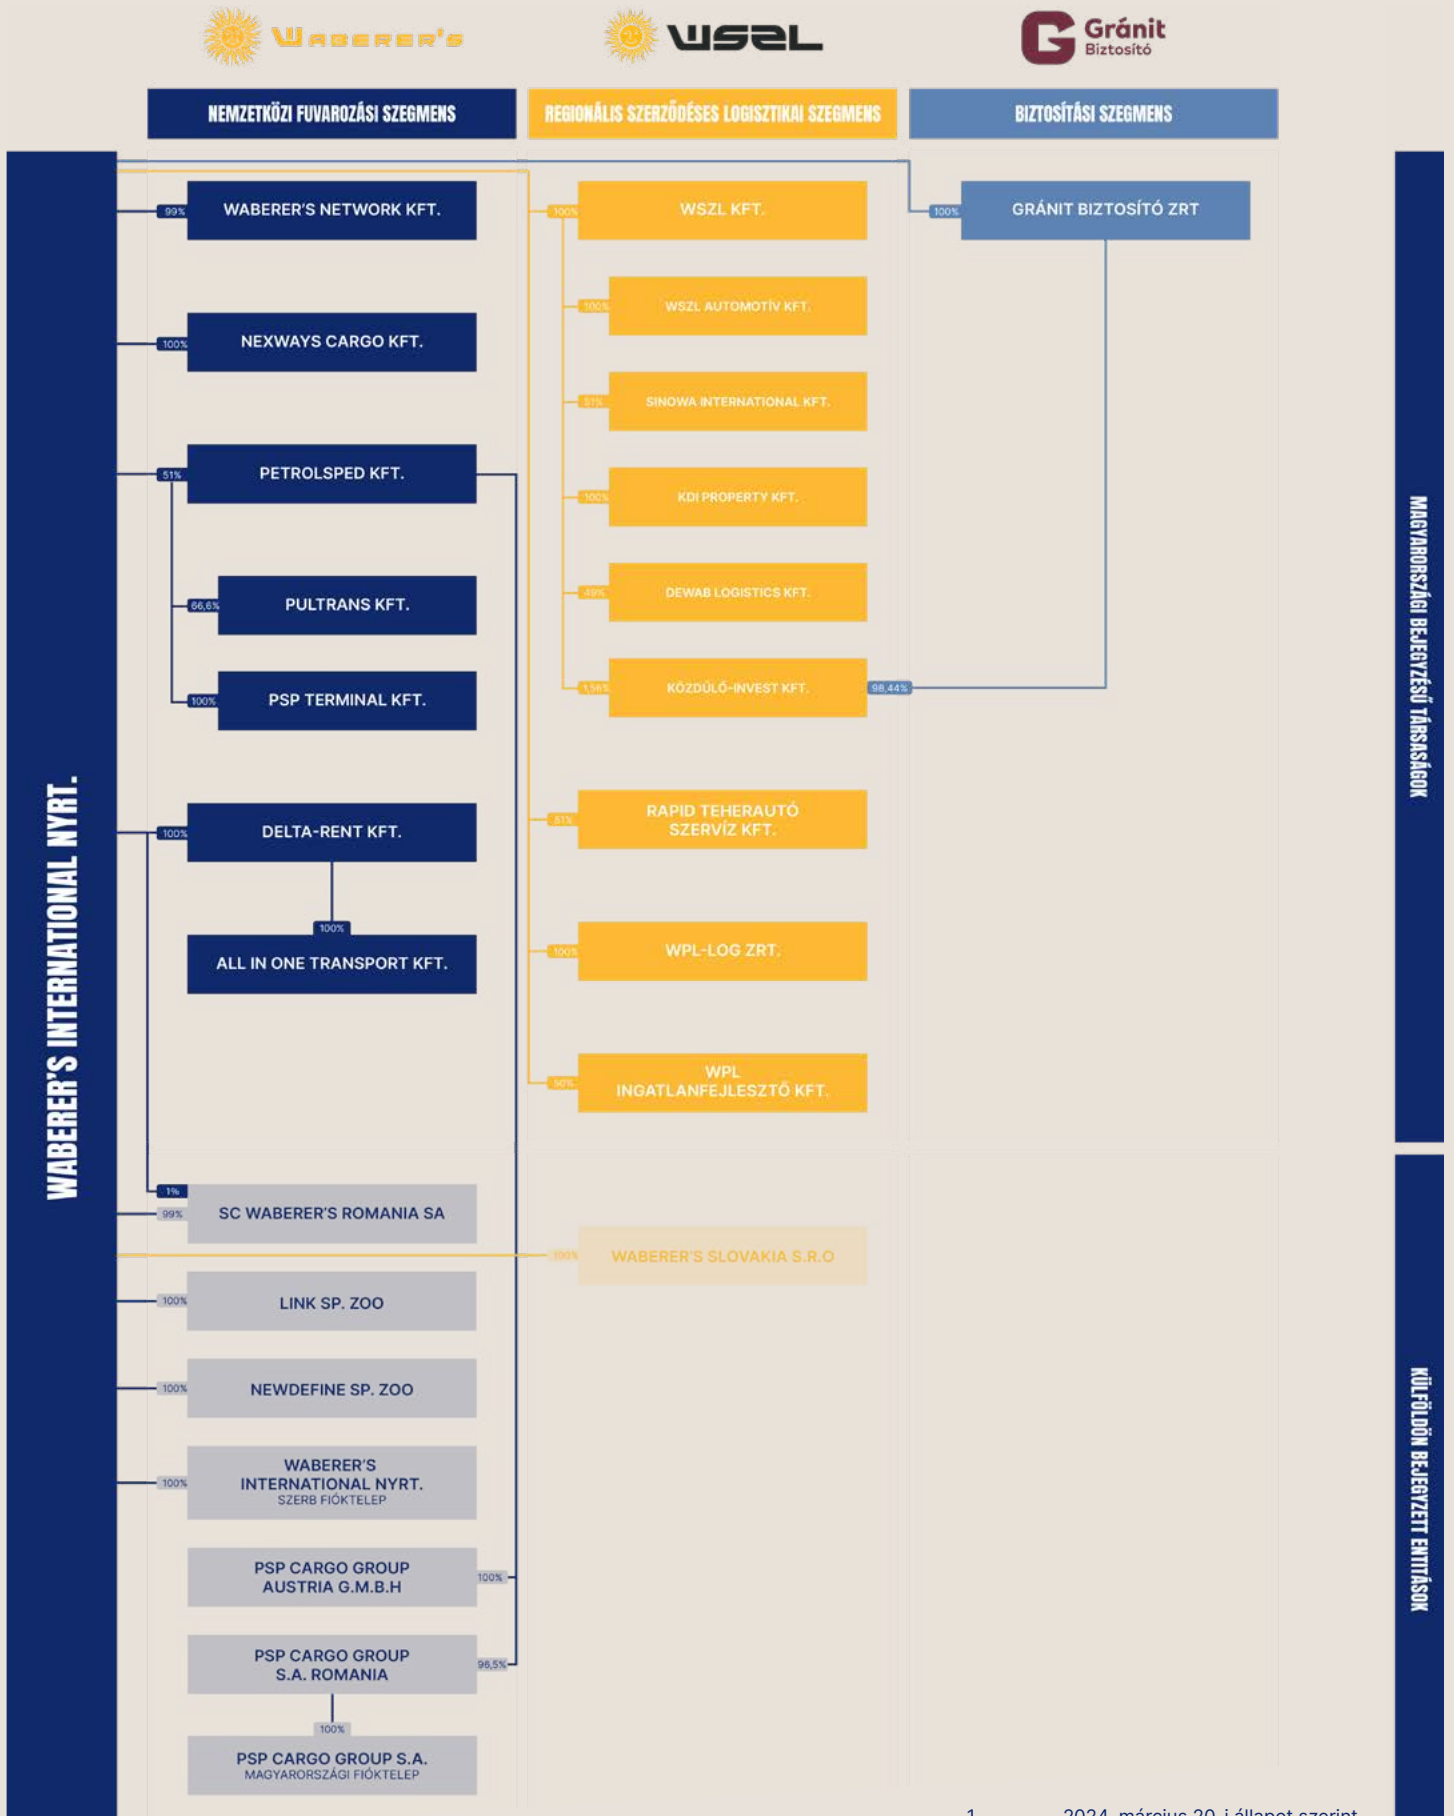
WABERER'S

WSZL

Gránit Biztosító

NEMZETKÖZI FUVAROZÁSI SZEGMENS

REGIONÁLIS SZERZŐDÉSES LOGISZTIKAI SZEGMENS

BIZTOSÍTÁSI SZEGMENS

WABERER'S INTERNATIONAL NYRT.

99% WABERER'S NETWORK KFT.

100% NEXWAYS CARGO KFT.

51% PETROLSPED KFT.

66,6% PULTRANS KFT.

100% PSP TERMINAL KFT.

100% DELTA-RENT KFT.

100% ALL IN ONE TRANSPORT KFT.

100% WSZL KFT.

100% WSZL AUTOMOTIV KFT.

51% SINOWA INTERNATIONAL KFT.

100% KDI PROPERTY KFT.

49% DEWAB LOGISTICS KFT.

1,56% KÖZDŰLŐ-INVEST KFT. 98,44%

51% RAPID TEHERAUTÓ SZERVÍZ KFT.

100% WPL-LOG ZRT.

50% WPL INGATLANFEJLESZTŐ KFT.

100% GRÁNIT BIZTOSÍTÓ ZRT

MAGYARORSZÁGI BEJEGYZÉSŰ TÁRSASÁGOK

1% 99% SC WABERER'S ROMANIA SA

100% WABERER'S SLOVAKIA S.R.O

100% LINK SP. ZOO

100% NEWDEFINE SP. ZOO

100% WABERER'S INTERNATIONAL NYRT. SZERB FIÓKTELEP

PSP CARGO GROUP AUSTRIA G.M.B.H 100%

PSP CARGO GROUP S.A. ROMANIA 96,5%

100% PSP CARGO GROUP S.A. MAGYARORSZÁGI FIÓKTELEP

KÜLFÖLDÖN BEJEGYZETT ENTITÁSOK

1 2024. március 20-i állapot szerint